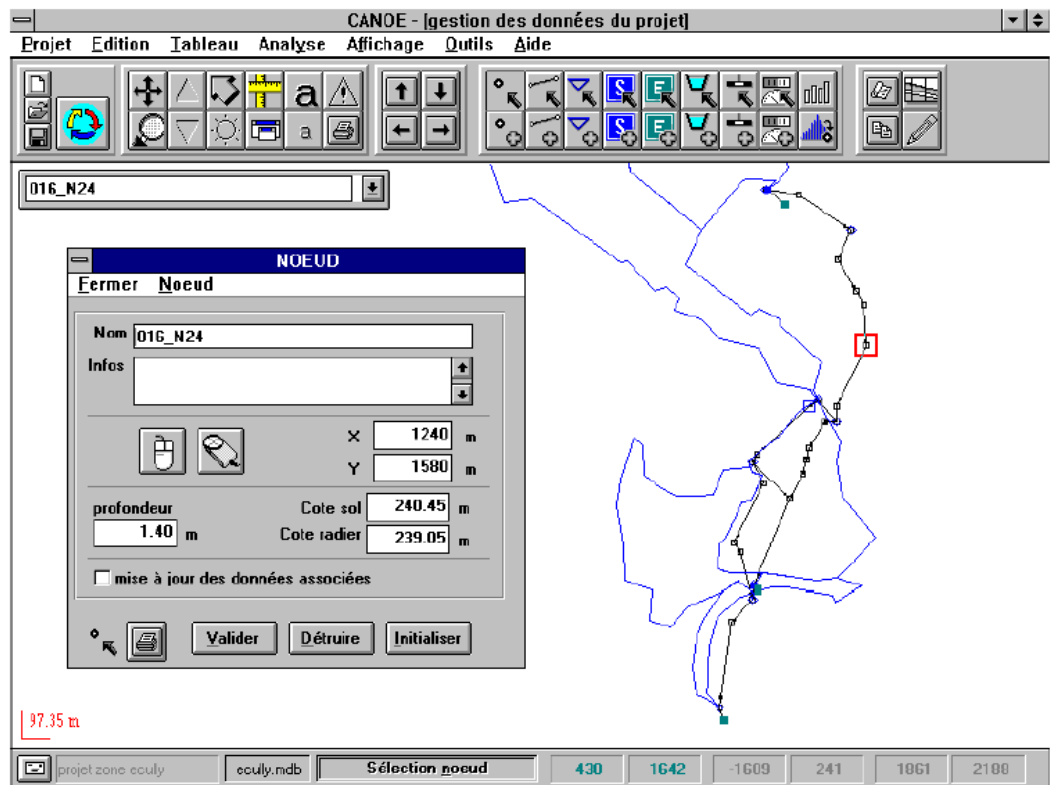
CANOE - [gestion des données du projet]

Projet Edition Tableau Analyse Affichage Outils Aide

a

a

S

E

S

E

016_N24

NOEUD

Fermer Noeud

Nom 016_N24

Infos

X 1240 m

Y 1580 m

profondeur

1.40 m

Cote sol 240.45 m

Cote radier 239.05 m

mise à jour des données associées

Valider Détruire Initialiser

97.35 m

projet zone eculy | eculy.mdb | Sélection noeud | 430 | 1642 | -1609 | 241 | 1861 | 2188